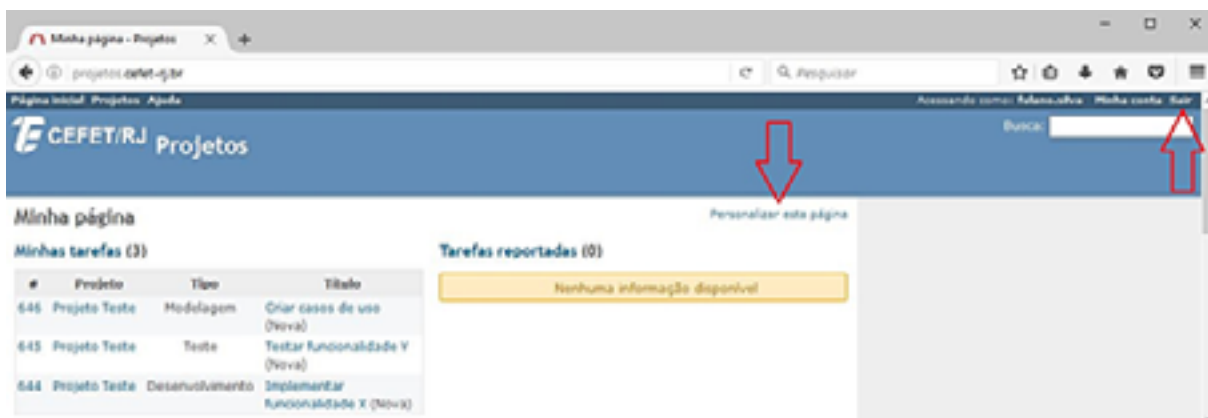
Minha página - Projetos

projetos.cefet-rj.br

Pesquisar

Página inicial Projetos Ajuda

Acessando como: fulano.silva Minha conta Sair

CEFET/RJ Projetos

Busca:

Minha página

Personalizar esta página

Minhas tarefas (3)

| # | Projeto | Tipo | Título |
|---|---|---|---|
| 646 | Projeto Teste | Modelagem | Criar casos de uso (Nova) |
| 645 | Projeto Teste | Teste | Testar funcionalidade Y (Nova) |
| 644 | Projeto Teste | Desenvolvimento | Implementar funcionalidade X (Nova) |

Tarefas reportadas (0)

Nenhuma informação disponível